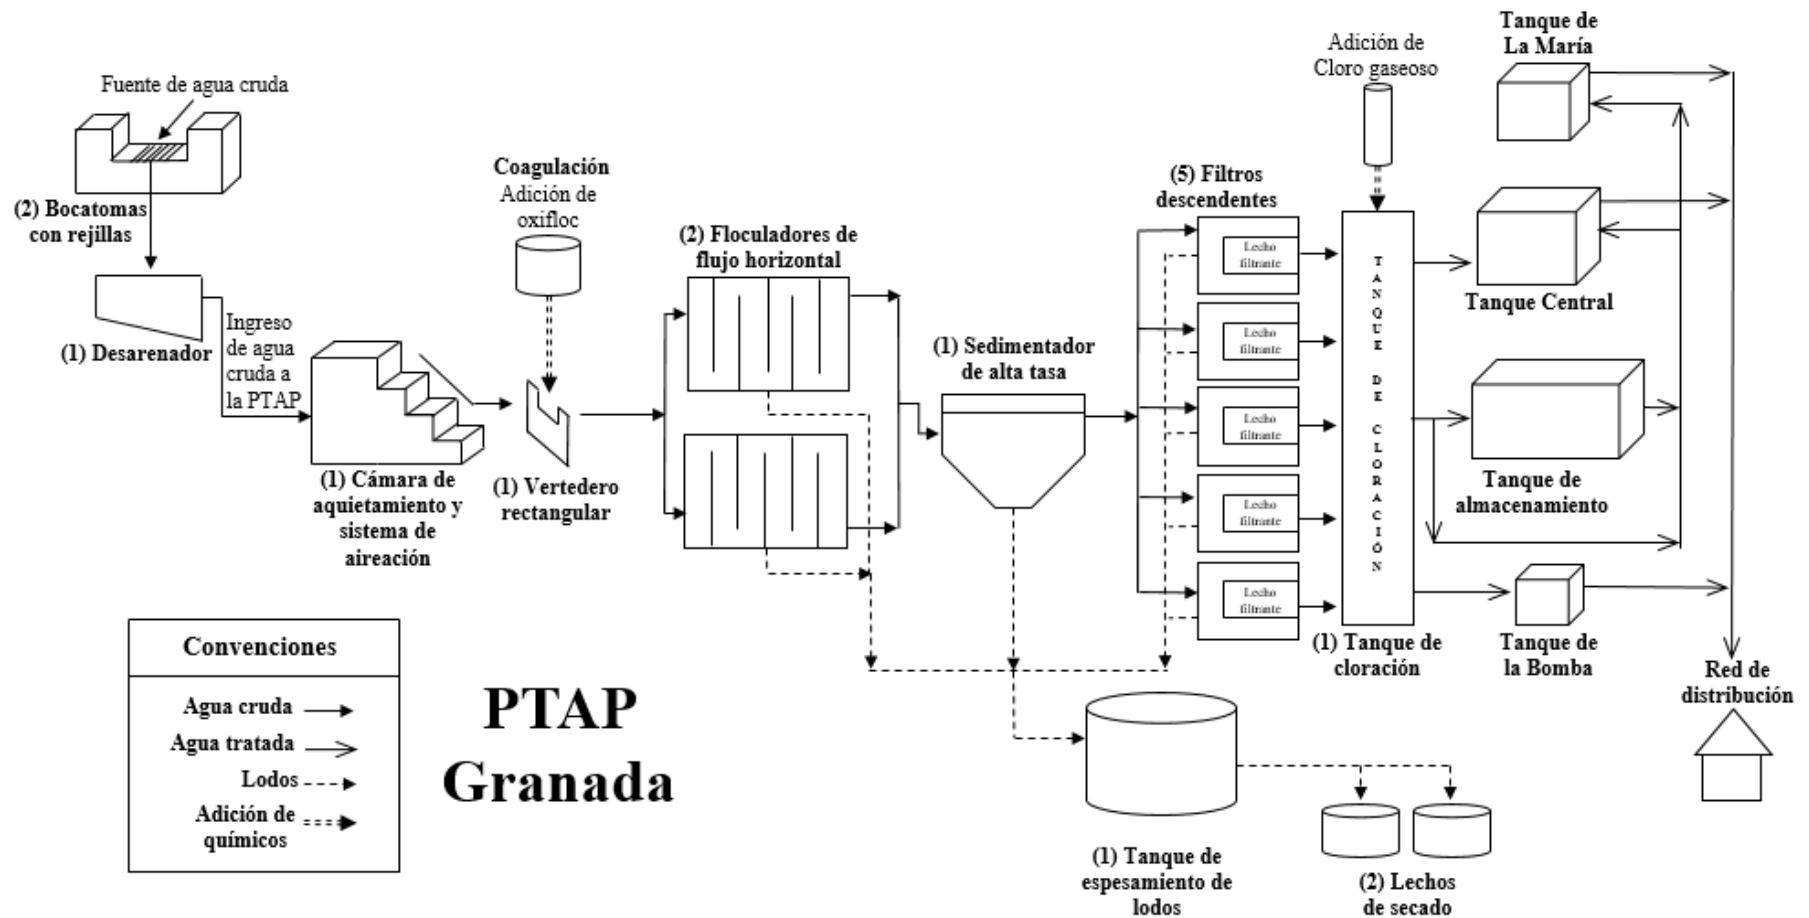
Fuente de agua cruda

(2) Bocatomas con rejillas

(1) Desarenador

Ingreso de agua cruda a la PTAP

(1) Cámara de aquietamiento y sistema de aireación

Coagulación
Adición de oxifloc

(1) Vertedero rectangular

(2) Floculadores de flujo horizontal

(1) Sedimentador de alta tasa

(5) Filtros descendentes

Lecho filtrante

Lecho filtrante

Lecho filtrante

Lecho filtrante

Lecho filtrante

Adición de Cloro gaseoso

T A N Q U E D E C L O R A C I Ó N

(1) Tanque de cloración

Tanque de La María

Tanque Central

Tanque de almacenamiento

Tanque de la Bomba

Red de distribución

(1) Tanque de espesamiento de lodos

(2) Lechos de secado

Convenciones

Agua cruda
Agua tratada
Lodos
Adición de químicos

PTAP
Granada